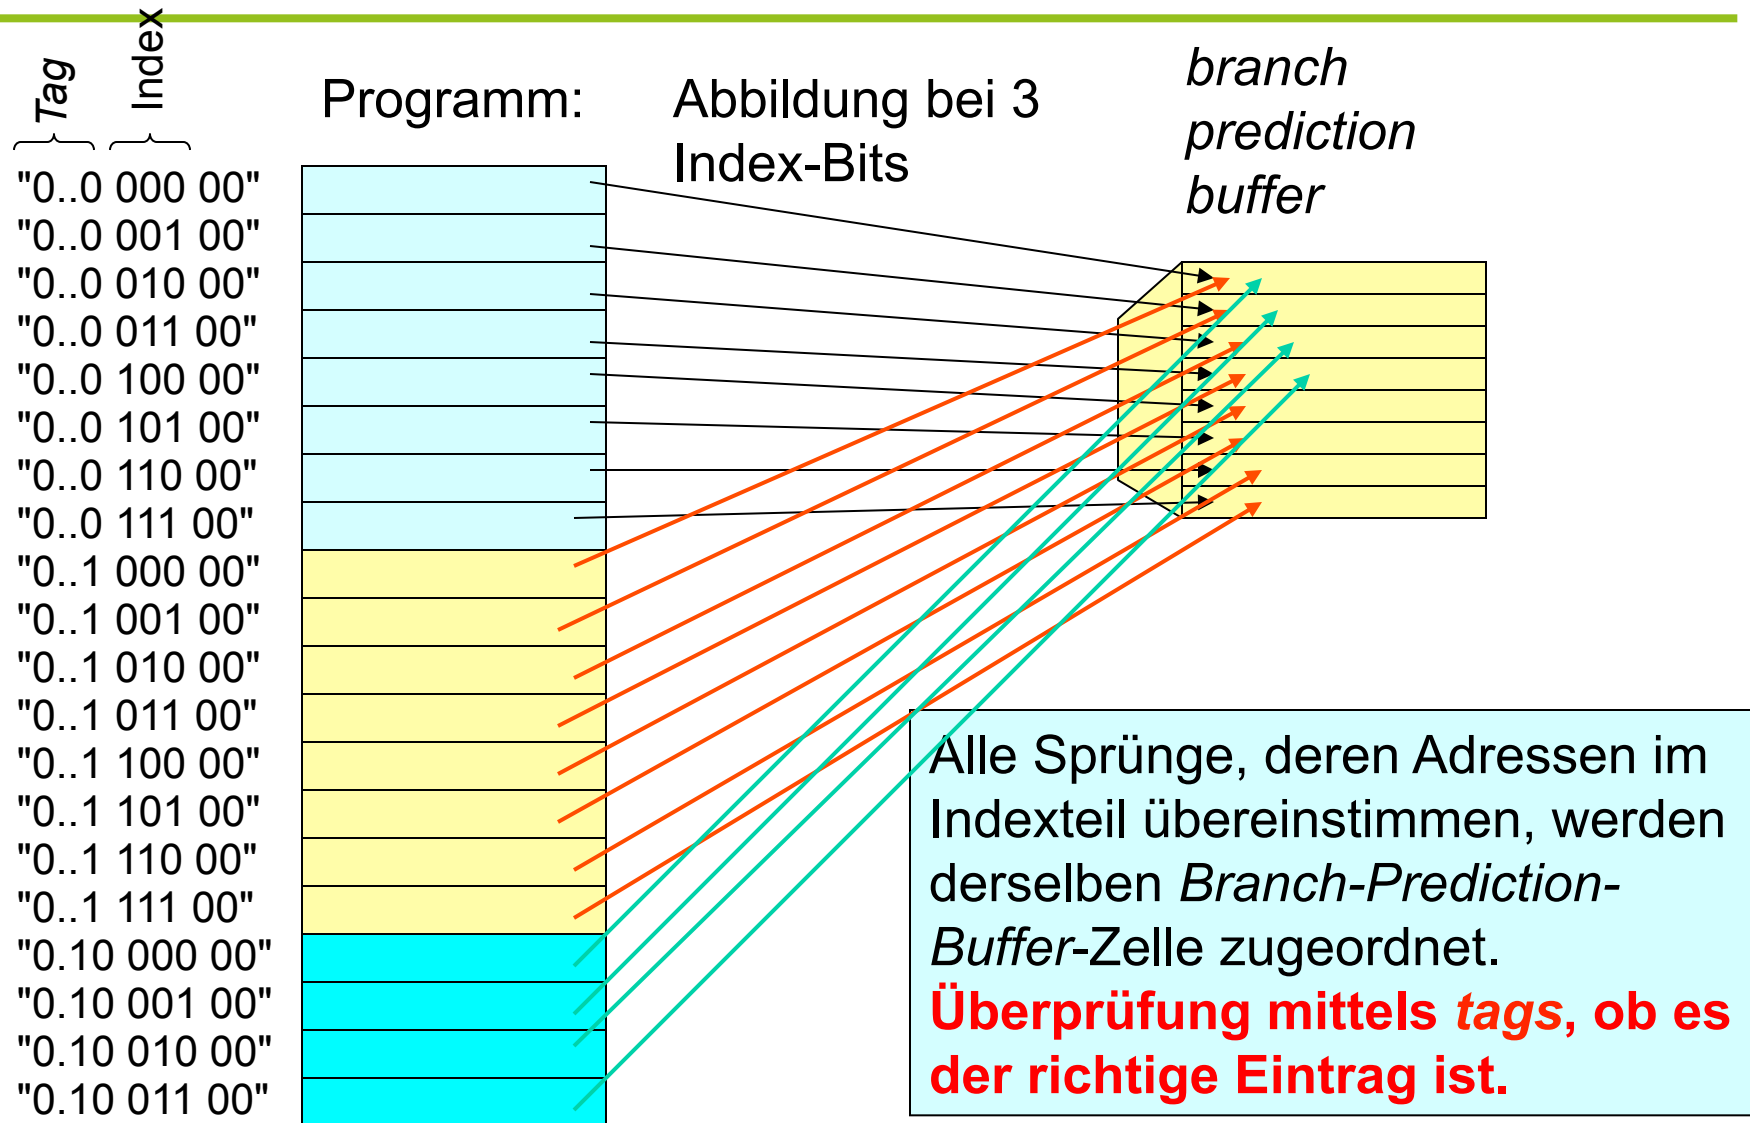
Tag

Index

Programm:

Abbildung bei 3 Index-Bits

*branch prediction buffer*

"0..0 000 00"
"0..0 001 00"
"0..0 010 00"
"0..0 011 00"
"0..0 100 00"
"0..0 101 00"
"0..0 110 00"
"0..0 111 00"
"0..1 000 00"
"0..1 001 00"
"0..1 010 00"
"0..1 011 00"
"0..1 100 00"
"0..1 101 00"
"0..1 110 00"
"0..1 111 00"
"0.10 000 00"
"0.10 001 00"
"0.10 010 00"
"0.10 011 00"

Alle Sprünge, deren Adressen im Indexteil übereinstimmen, werden derselben *Branch-Prediction-Buffer*-Zelle zugeordnet.
**Überprüfung mittels *tags*, ob es der richtige Eintrag ist.**